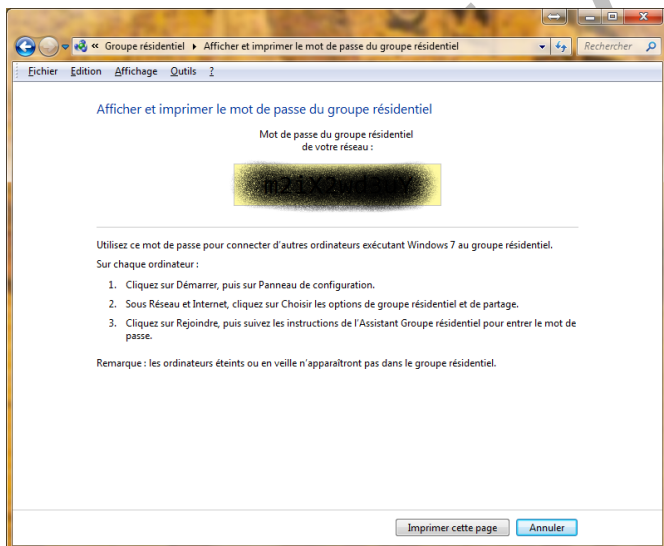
« Groupe résidentiel ▸ Afficher et imprimer le mot de passe du groupe résidentiel

Rechercher

Fichier Edition Affichage Outils ?

Afficher et imprimer le mot de passe du groupe résidentiel

Mot de passe du groupe résidentiel de votre réseau :

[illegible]

Utilisez ce mot de passe pour connecter d'autres ordinateurs exécutant Windows 7 au groupe résidentiel.

Sur chaque ordinateur :

1. Cliquez sur Démarrer, puis sur Panneau de configuration.
2. Sous Réseau et Internet, cliquez sur Choisir les options de groupe résidentiel et de partage.
3. Cliquez sur Rejoindre, puis suivez les instructions de l'Assistant Groupe résidentiel pour entrer le mot de passe.

Remarque : les ordinateurs éteints ou en veille n'apparaîtront pas dans le groupe résidentiel.

Imprimer cette page Annuler